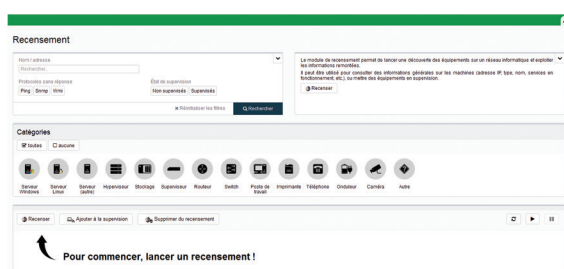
Recensement

Nom / adresse
Rechercher...

Protocoles sans réponse
Ping Snmp Wmi

État de supervision
Non supervisés Supervisés

✖ Réinitialiser les filtres
Q Rechercher

Le module de recensement permet de lancer une découverte des équipements sur un réseau informatique et exploiter les informations remontées.

Il peut être utilisé pour consulter des informations générales sur les machines (adresse IP, type, nom, services en fonctionnement, etc.), ou mettre des équipements en supervision.

Recenser

Catégories

toutes aucune

Serveur Windows
Serveur Linux
Serveur (autre)
Hyperviseur
Stockage
Superviseur
Routeur
Switch
Poste de travail
Imprimante
Téléphone
Onduleur
Caméra
Autre

Recenser
Ajouter à la supervision
Supprimer du recensement

Pour commencer, lancer un recensement !